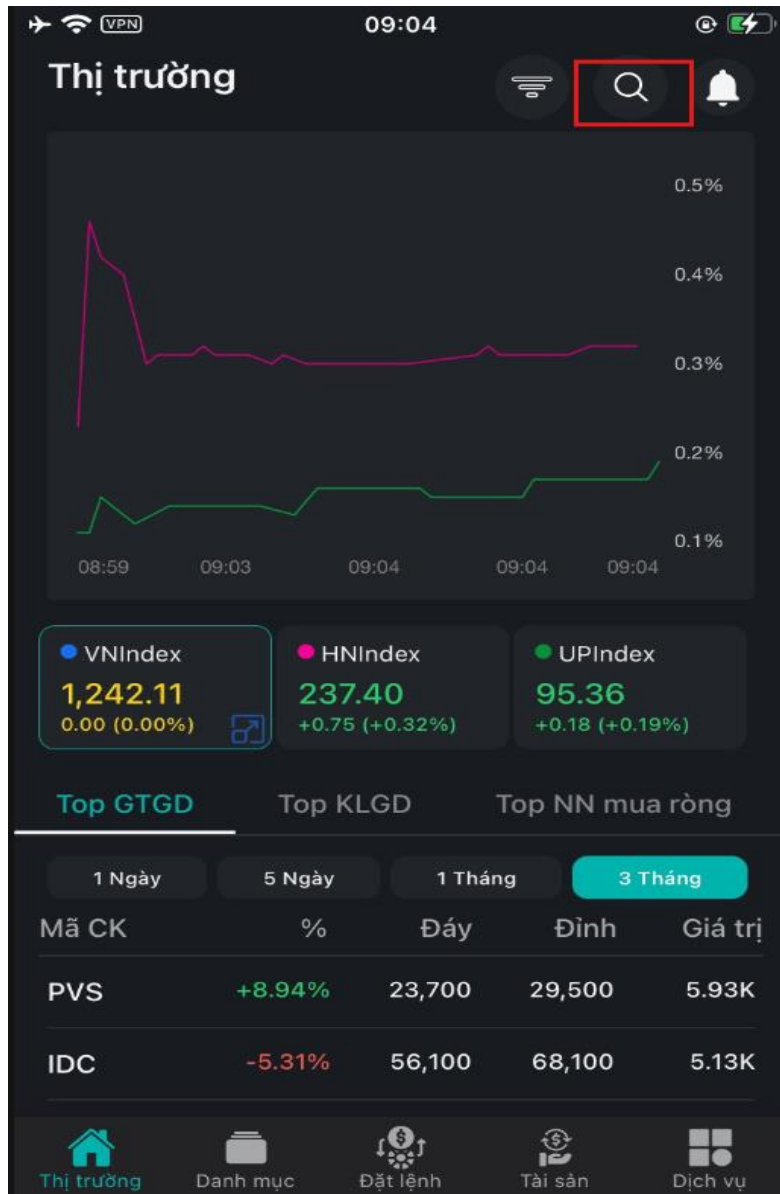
VPN 09:04

Thị trường

0.5%
0.4%
0.3%
0.2%
0.1%
08:59 09:03 09:04 09:04 09:04

VNIndex
1,242.11
0.00 (0.00%)

HNIndex
237.40
+0.75 (+0.32%)

UPIndex
95.36
+0.18 (+0.19%)

Top GTGD Top KLGD Top NN mua ròng

1 Ngày 5 Ngày 1 Tháng 3 Tháng

| Mã CK | % | Đáy | Đỉnh | Giá trị |
|---|---|---|---|---|
| PVS | +8.94% | 23,700 | 29,500 | 5.93K |
| IDC | -5.31% | 56,100 | 68,100 | 5.13K |

Thị trường Danh mục Đặt lệnh Tài sản Dịch vụ